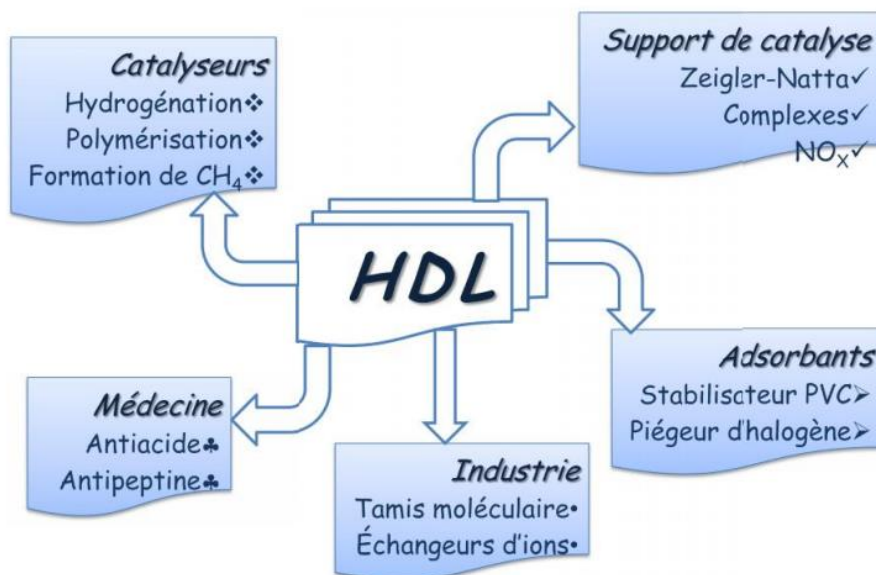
Catalyseurs
Hydrogénation❖
Polymérisation❖
Formation de $CH_4$❖

Support de catalyse
Zeigler-Natta✓
Complexes✓
$NO_x$✓

HDL

Adsorbants
Stabilisateur PVC➢
Piégeur d'halogène➢

Médecine
Antiacide♣
Antipeptine♣

Industrie
Tamis moléculaire•
Échangeurs d'ions•